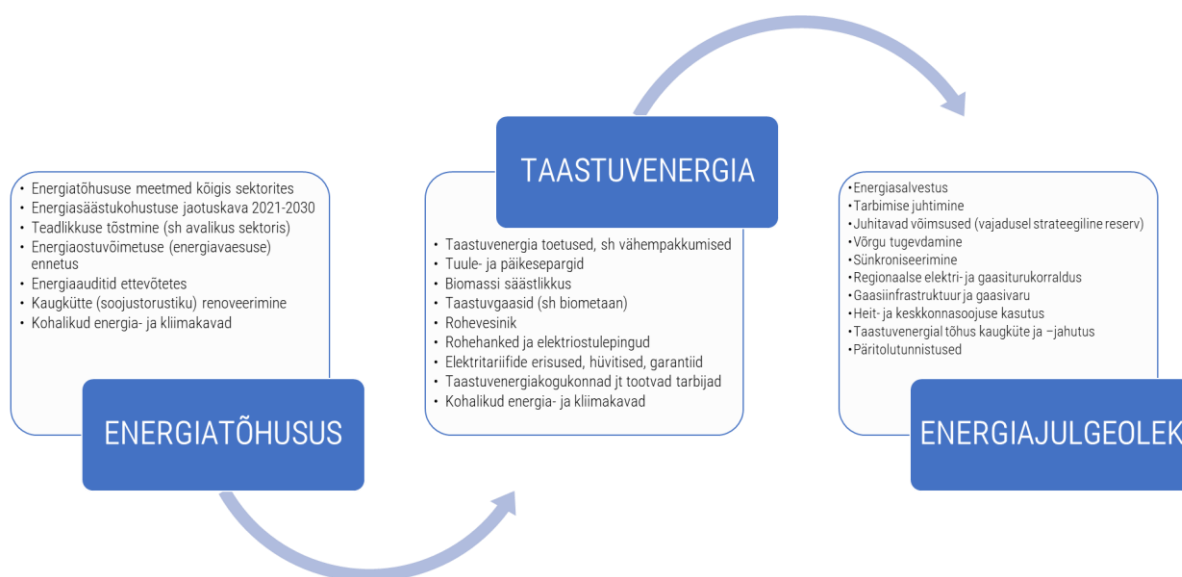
- Energiatõhususe meetmed kõigis sektorites
- Energiasäästukohustuse jaotuskava 2021-2030
- Teadlikkuse tõstmine (sh avalikus sektoris)
- Energiaostuvõimetuse (energiavaesuse) ennetus
- Energiaauditid ettevõtetes
- Kaugkütte (soojustorustiku) renoveerimine
- Kohalikud energia- ja kliimakavad

ENERGIATÕHUSUS

TAASTUVENERGIA

- Taastuvenergia toetused, sh vähempakkumised
- Tuule- ja päikesepargid
- Biomassi säästlikkus
- Taastuvgaasid (sh biometaan)
- Rohevesinik
- Rohehanked ja elektriostulepingud
- Elektritariifide erisused, hüvitised, garantiid
- Taastuvenergiakogukonnad jt tootvad tarbijad
- Kohalikud energia- ja kliimakavad

- Energiasalvestus
- Tarbimise juhtimine
- Juhitavad võimsused (vajadusel strateegiline reserv)
- Võrgu tugevdamine
- Sünkroniseerimine
- Regionaalse elektri- ja gaasiturukorraldus
- Gaasiinfrastruktuur ja gaasivaru
- Heit- ja keskkonnasoojuse kasutus
- Taastuvenergial tõhus kaugküte ja –jahutus
- Päritolutunnistused

ENERGIAJULGEOLEK